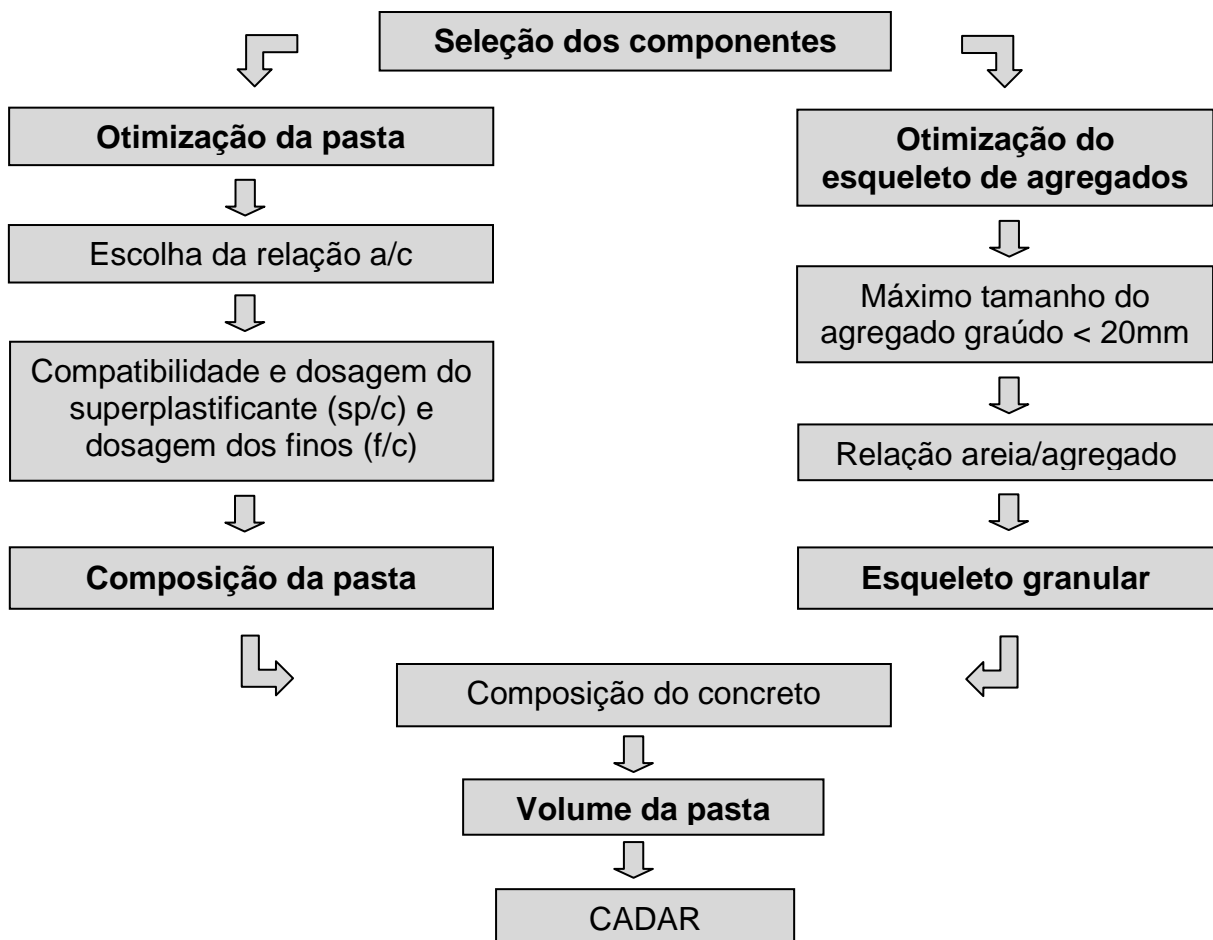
Seleção dos componentes

Otimização da pasta

Escolha da relação a/c

Compatibilidade e dosagem do superplastificante (sp/c) e dosagem dos finos (f/c)

Composição da pasta

Otimização do esqueleto de agregados

Máximo tamanho do agregado graúdo < 20mm

Relação areia/agregado

Esqueleto granular

Composição do concreto

Volume da pasta

CADAR